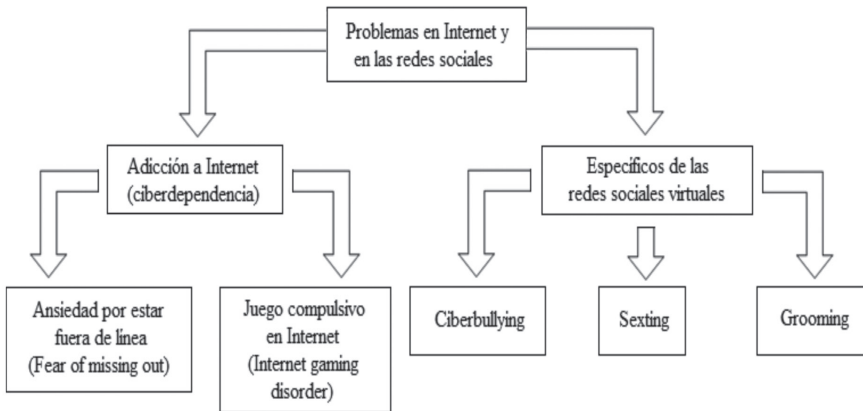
Problemas en Internet y en las redes sociales

Adicción a Internet (ciberdependencia)

Específicos de las redes sociales virtuales

Ansiedad por estar fuera de línea (Fear of missing out)

Juego compulsivo en Internet (Internet gaming disorder)

Ciberbullying

Sexting

Grooming